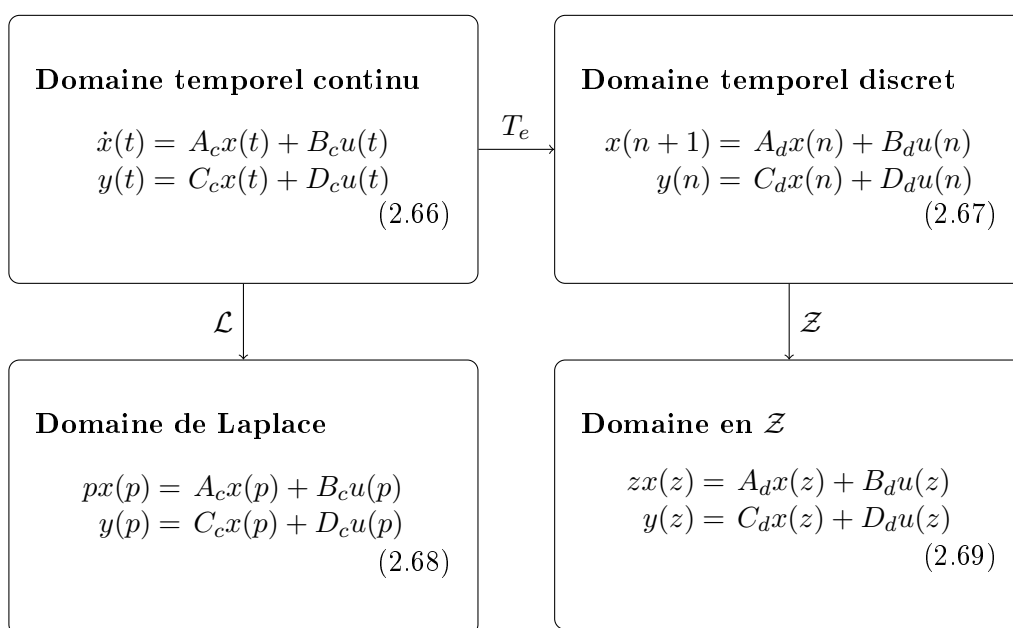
**Domaine temporel continu**

$\dot{x}(t) = A_c x(t) + B_c u(t)$
$y(t) = C_c x(t) + D_c u(t)$
(2.66)

$T_e$

**Domaine temporel discret**

$x(n+1) = A_d x(n) + B_d u(n)$
$y(n) = C_d x(n) + D_d u(n)$
(2.67)

$\mathcal{L}$

$\mathcal{Z}$

**Domaine de Laplace**

$px(p) = A_c x(p) + B_c u(p)$
$y(p) = C_c x(p) + D_c u(p)$
(2.68)

**Domaine en $\mathcal{Z}$**

$zx(z) = A_d x(z) + B_d u(z)$
$y(z) = C_d x(z) + D_d u(z)$
(2.69)